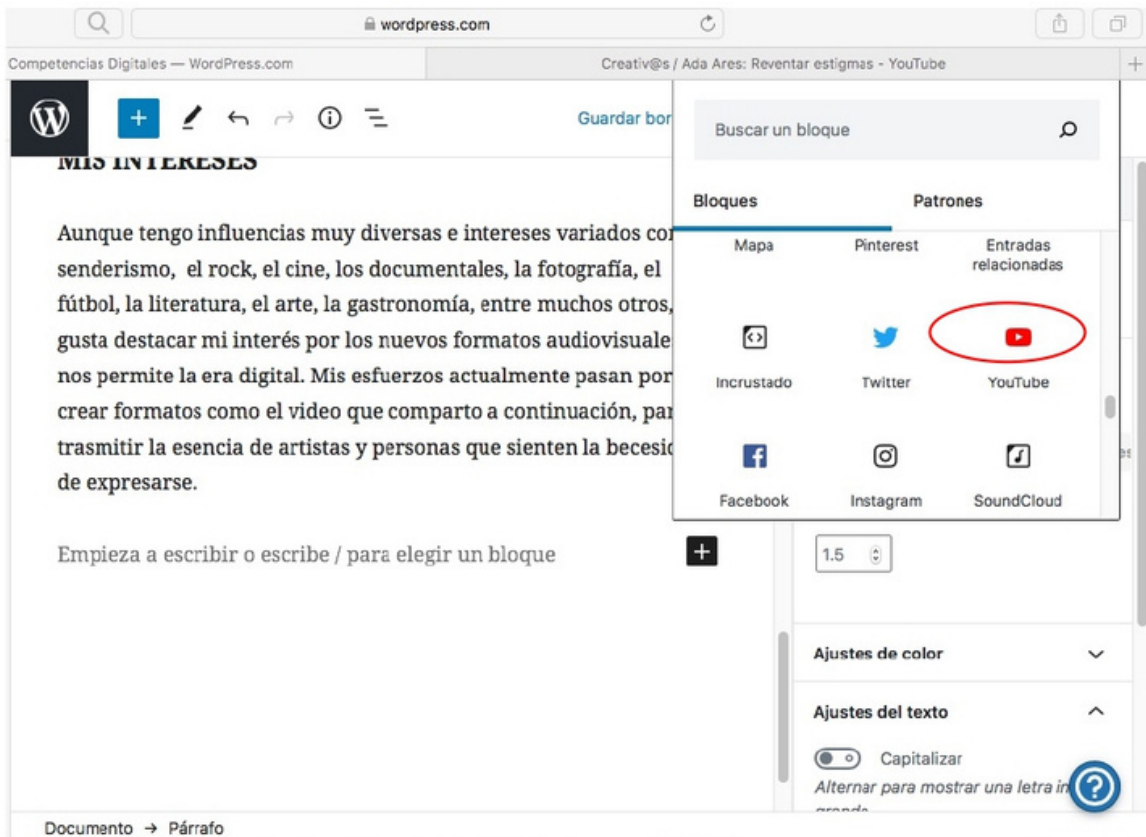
wordpress.com

Competencias Digitales — WordPress.com

Creativ@s / Ada Ares: Reventar estigmas - YouTube

Guardar bor

MIS INTERESES

Aunque tengo influencias muy diversas e intereses variados co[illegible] senderismo, el rock, el cine, los documentales, la fotografía, el fútbol, la literatura, el arte, la gastronomía, entre muchos otros, gusta destacar mi interés por los nuevos formatos audiovisuale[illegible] nos permite la era digital. Mis esfuerzos actualmente pasan por crear formatos como el video que comparto a continuación, par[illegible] trasmitir la esencia de artistas y personas que sienten la becesi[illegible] de expresarse.

Empieza a escribir o escribe / para elegir un bloque

Buscar un bloque

Bloques

Patrones

Mapa

Pinterest

Entradas relacionadas

Incrustado

Twitter

YouTube

Facebook

Instagram

SoundCloud

1.5

Ajustes de color

Ajustes del texto

Capitalizar

Alternar para mostrar una letra in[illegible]

Documento → Párrafo